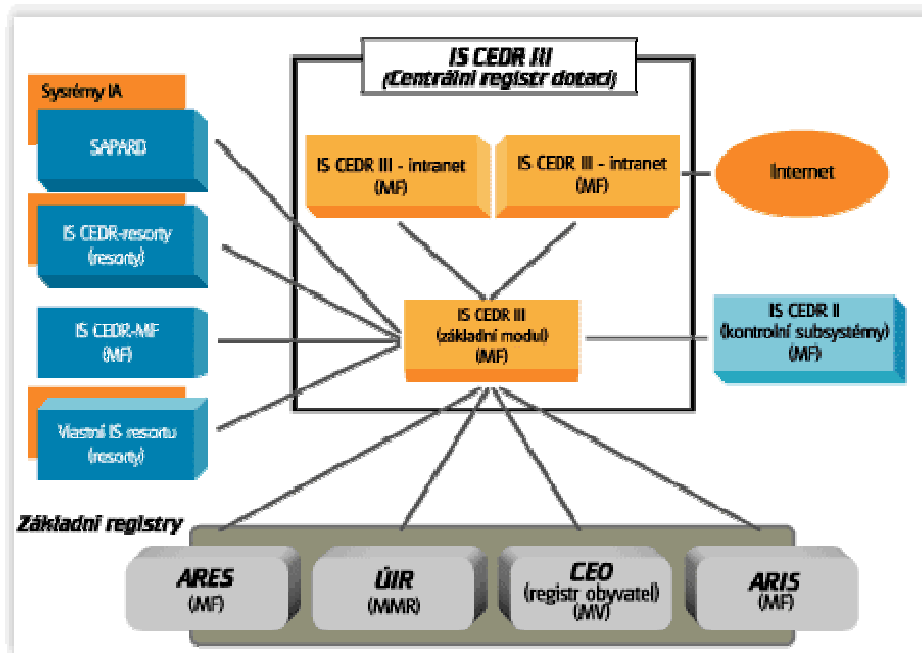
IS CEDR III
(Centrální registr dotací)

Systémy IA

SAPARD

IS CEDR-resorty
(resorty)

IS CEDR-MF
(MF)

Vlastní IS resortu
(resorty)

IS CEDR III - intranet
(MF)

IS CEDR III - intranet
(MF)

Internet

IS CEDR III
(základní modul)
(MF)

IS CEDR II
(kontrolní subsystémy)
(MF)

Základní registry

ARES
(MF)

ÚIR
(MMR)

CEO
(registr obyvatel)
(MV)

ARIS
(MF)